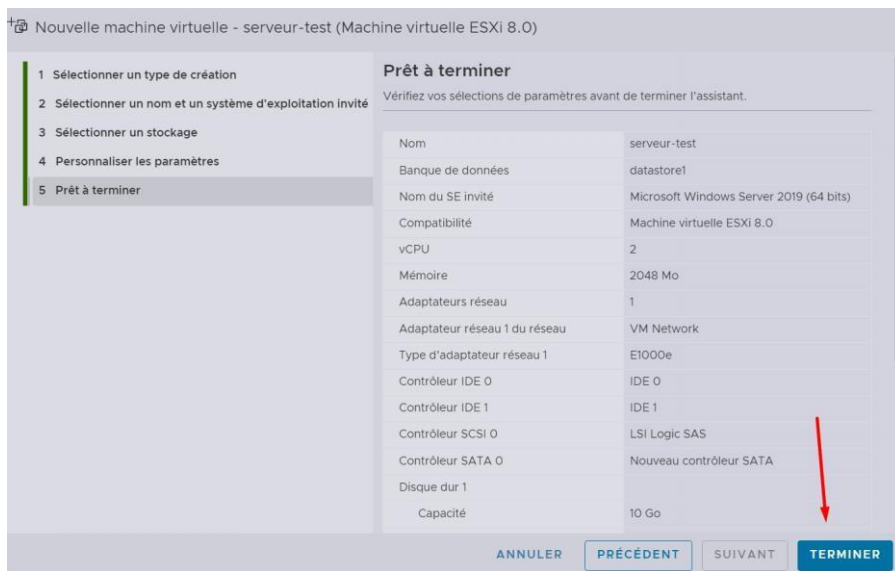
Nouvelle machine virtuelle - serveur-test (Machine virtuelle ESXi 8.0)

1 Sélectionner un type de création
2 Sélectionner un nom et un système d'exploitation invité
3 Sélectionner un stockage
4 Personnaliser les paramètres
5 Prêt à terminer

Prêt à terminer
Vérifiez vos sélections de paramètres avant de terminer l'assistant.

| | |
|---|---|
| Nom | serveur-test |
| Banque de données | datastore1 |
| Nom du SE invité | Microsoft Windows Server 2019 (64 bits) |
| Compatibilité | Machine virtuelle ESXi 8.0 |
| vCPU | 2 |
| Mémoire | 2048 Mo |
| Adaptateurs réseau | 1 |
| Adaptateur réseau 1 du réseau | VM Network |
| Type d'adaptateur réseau 1 | E1000e |
| Contrôleur IDE 0 | IDE 0 |
| Contrôleur IDE 1 | IDE 1 |
| Contrôleur SCSI 0 | LSI Logic SAS |
| Contrôleur SATA 0 | Nouveau contrôleur SATA |
| Disque dur 1 | |
| Capacité | 10 Go |

ANNULER PRÉCÉDENT SUIVANT TERMINER